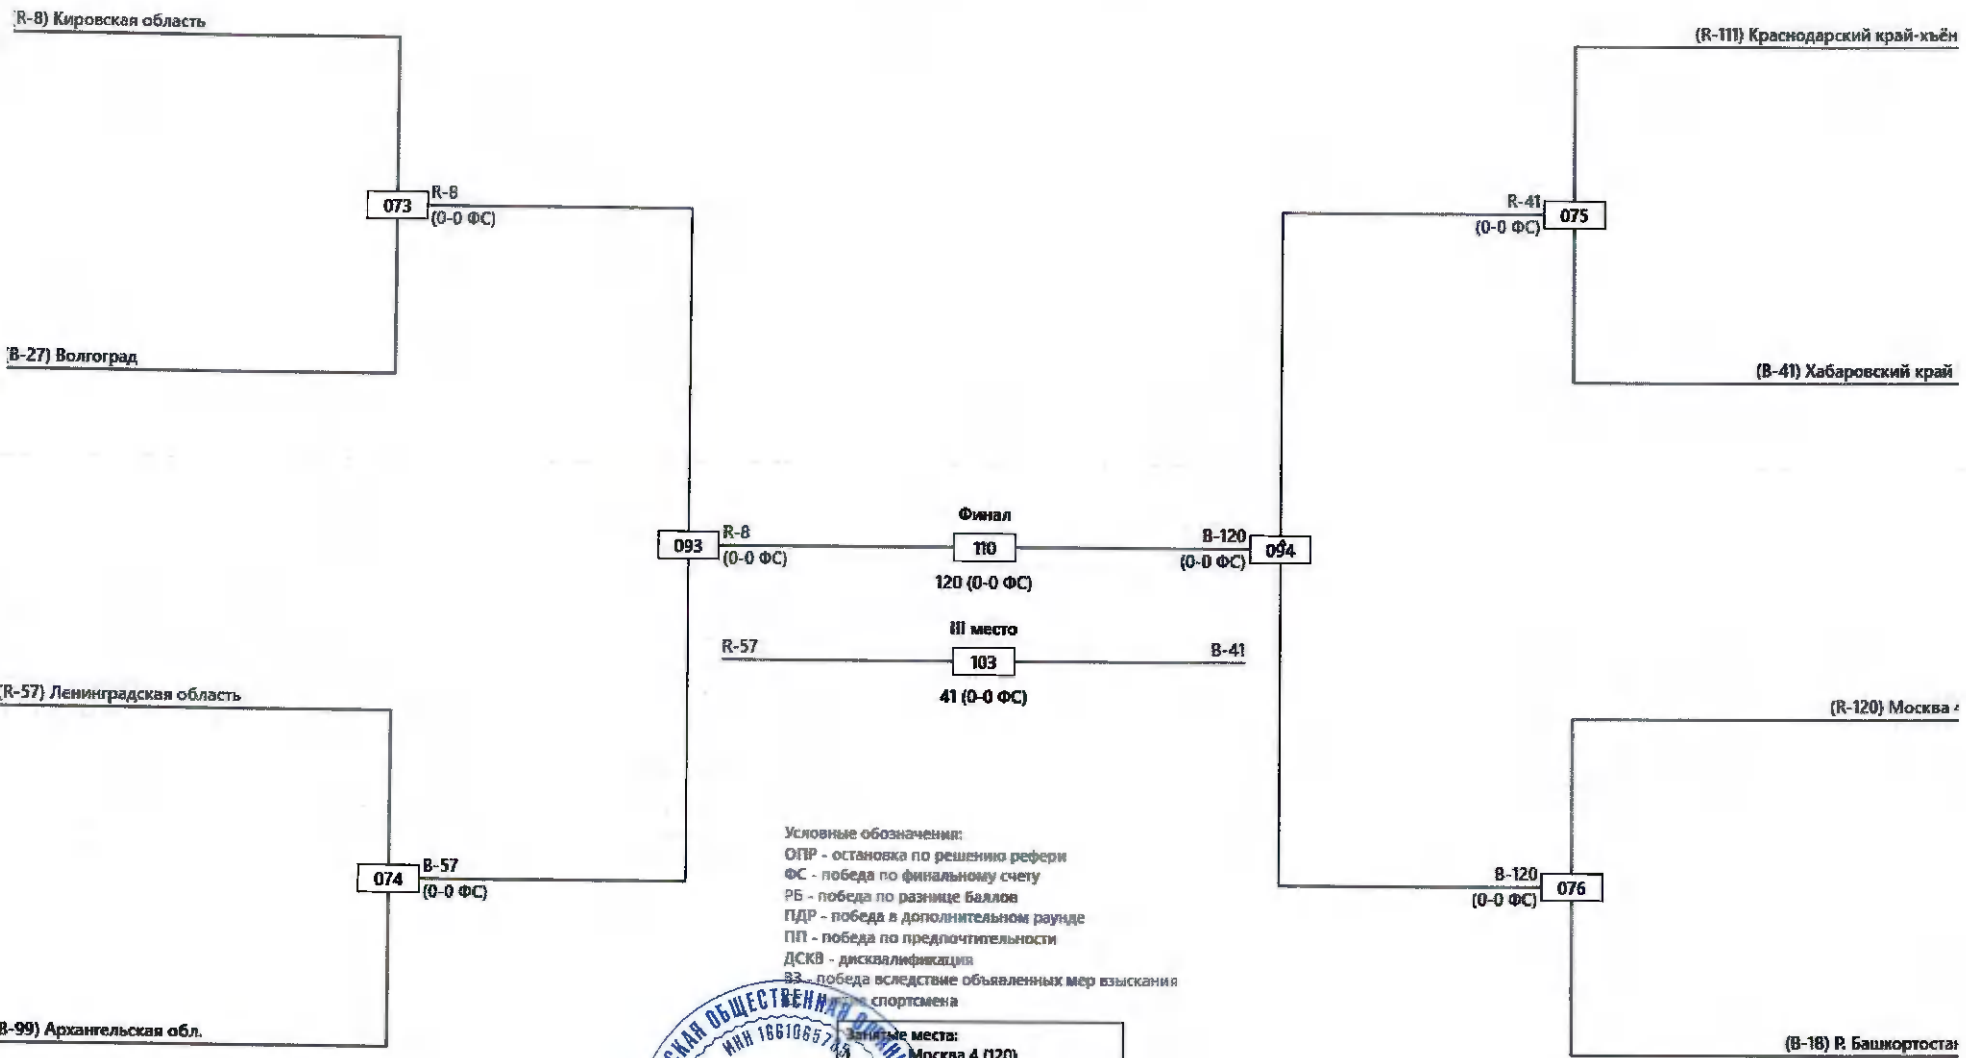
(R-8) Кировская область

073 R-8 (0-0 ФС)

(B-27) Волгоград

093 R-8 (0-0 ФС)

(R-57) Ленинградская область

074 B-57 (0-0 ФС)

B-99) Архангельская обл.

Финал

110

120 (0-0 ФС)

III место

R-57 103 B-41

41 (0-0 ФС)

Условные обозначения:
ОПР - остановка по решению рефери
ФС - победа по финальному счету
РБ - победа по разнице баллов
ПДР - победа в дополнительном раунде
ПП - победа по предпочтительности
ДСКВ - дисквалификация
ВЗ - победа вследствие объявленных мер взыскания
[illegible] спортсмена

Занятые места:
Москва 4 (120)

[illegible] ОБЩЕСТВЕННАЯ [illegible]
ИНН 166106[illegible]

(R-111) Краснодарский край-хьён

R-41 (0-0 ФС) 075

(B-41) Хабаровский край

B-120 (0-0 ФС) 094

(R-120) Москва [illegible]

B-120 (0-0 ФС) 076

(B-18) Р. Башкортостан